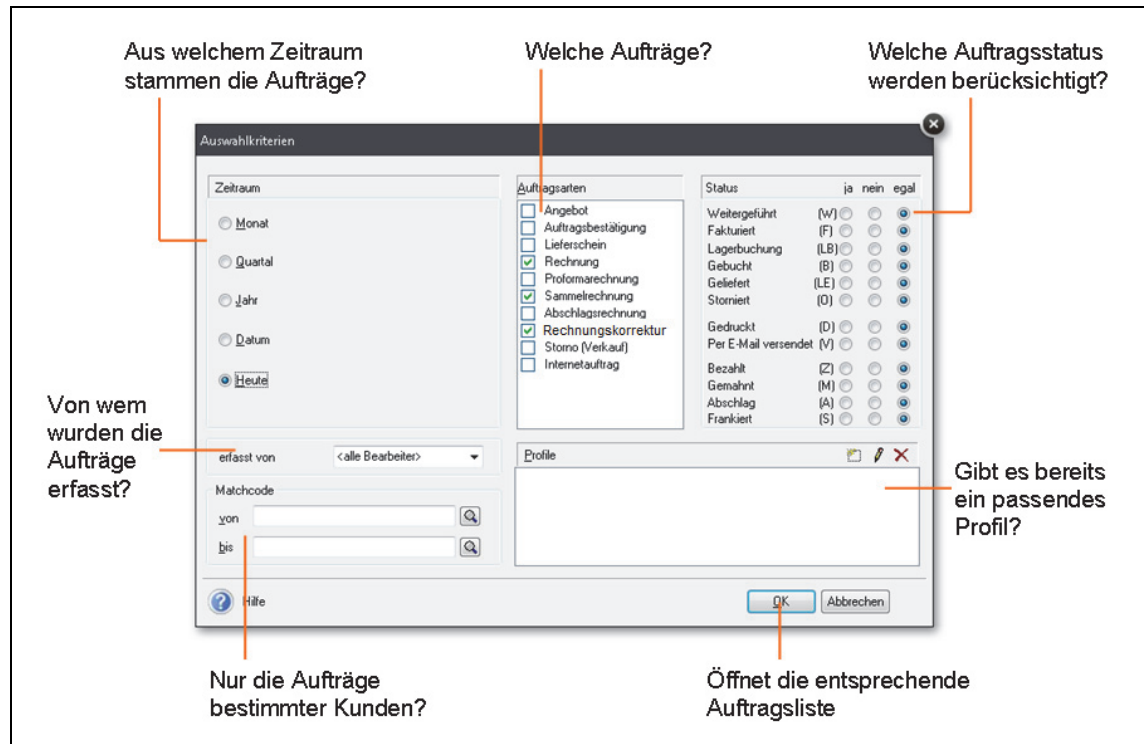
Aus welchem Zeitraum stammen die Aufträge?

Welche Aufträge?

Welche Auftragsstatus werden berücksichtigt?

Auswahlkriterien

Zeitraum

Monat

Quartal

Jahr

Datum

Heute

Auftragsarten

Angebot
Auftragsbestätigung
Lieferschein
Rechnung
Proformarechnung
Sammelrechnung
Abschlagsrechnung
Rechnungskorrektur
Storno (Verkauf)
Internetauftrag

| Status | | ja | nein | egal |
|---|---|---|---|---|
| Weitergeführt | (W) | | | |
| Fakturiert | (F) | | | |
| Lagerbuchung | (LB) | | | |
| Gebucht | (B) | | | |
| Geliefert | (LE) | | | |
| Storniert | (O) | | | |
| Gedruckt | (D) | | | |
| Per E-Mail versendet | (V) | | | |
| Bezahlt | (Z) | | | |
| Gemahnt | (M) | | | |
| Abschlag | (A) | | | |
| Frankiert | (S) | | | |

Von wem wurden die Aufträge erfasst?

erfasst von <alle Bearbeiter>

Matchcode

von

bis

Profile

Gibt es bereits ein passendes Profil?

Hilfe

OK

Abbrechen

Nur die Aufträge bestimmter Kunden?

Öffnet die entsprechende Auftragsliste